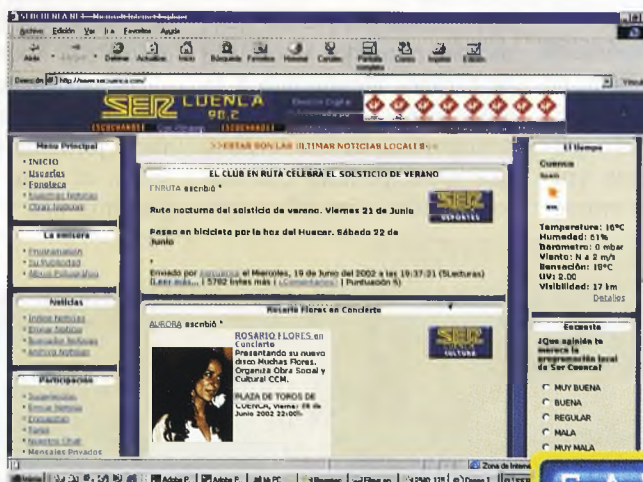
SER CUENCA 90.2 - Microsoft Internet Explorer
Archivo Edición Ver Ir a Favoritos Ayuda
Atrás Adelante Detener Actualizar Inicio Búsqueda Favoritos Historial Canales Pantalla completa Correo Imprimir Edición
Dirección http://www.sercuenca.com/
SER CUENCA 90.2
ESCUCHANDOTE
Edición Digital
>>ESTAS SON LAS ULTIMAS NOTICIAS LOCALES<<
Menu Principal
• INICIO
• Usuarios
• Fonoteca
• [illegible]
• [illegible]
La emisora
• Programación
• Su Publicidad
• Album Fotográfico
Noticias
• Indice Noticias
• Enviar Noticias
• Buscador Noticias
• Archivo Noticias
Participación
• Sugerencias
• Enviar Noticia
• Encuestas
• Foros
• Nuestro Chat
• Mensajes Privados
EL CLUB EN RUTA CELEBRA EL SOLSTICIO DE VERANO
ENRUTA escribió "
Ruta nocturna del solsticio de verano. Viernes 21 de Junio
Paseo en bicicleta por la hoz del Huecar. Sábado 22 de Junio
Enviado por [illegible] el Miercoles, 19 de Junio del 2002 a las 19:37:21 (5Lecturas)
(Leer más... | 5782 bytes más | Comentarios | Puntuación 5)
SER DEPORTES
Rosario Flores en Concierto
AURORA escribió "
ROSARIO FLORES en Concierto
Presentando su nuevo disco Muchas Flores. Organiza Obra Social y Cultural CCM.
PLAZA DE TOROS DE CUENCA, Viernes 28 de Junio 2002 22:00h.
SER CULTURA
El tiempo
Cuenca
Temperatura: 16ºC
Humedad: 61%
Barometro: 0 mbar
Viento: N a 2 m/s
Sensación: 16ºC
UV: 2.00
Visibilidad: 17 km
Detalles
Encuesta
¿Que opinión te merece la programación local de Ser Cuenca?
MUY BUENA
BUENA
REGULAR
MALA
MUY MALA
Zona de Internet
Inicio